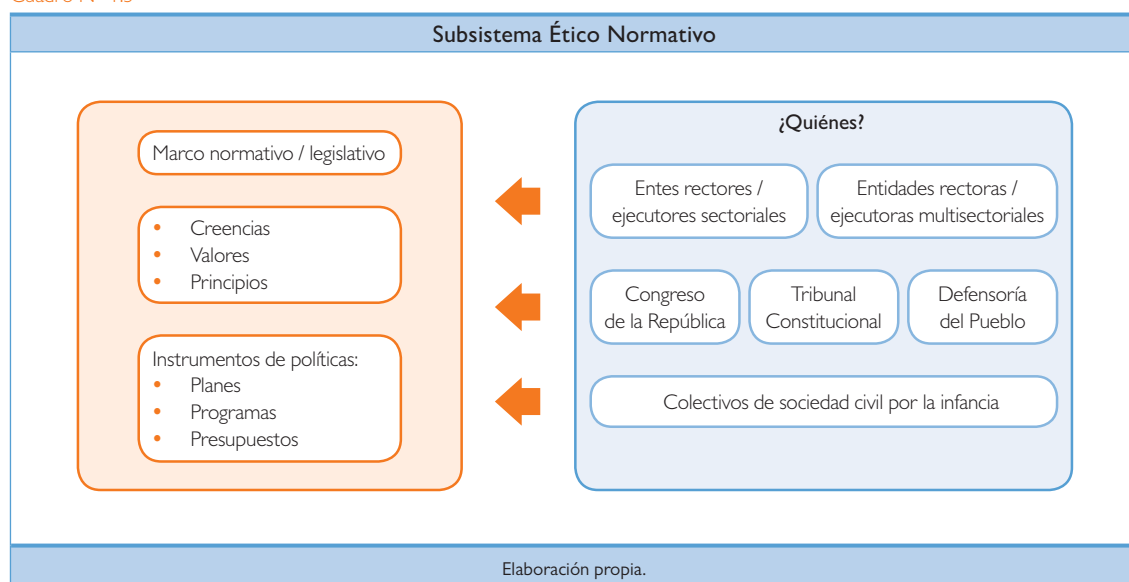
Cuadro N° 4.5

Subsistema Ético Normativo

Marco normativo / legislativo

- Creencias
- Valores
- Principios

Instrumentos de políticas:
- Planes
- Programas
- Presupuestos

¿Quiénes?

Entes rectores / ejecutores sectoriales

Entidades rectoras / ejecutoras multisectoriales

Congreso de la República

Tribunal Constitucional

Defensoría del Pueblo

Colectivos de sociedad civil por la infancia

Elaboración propia.